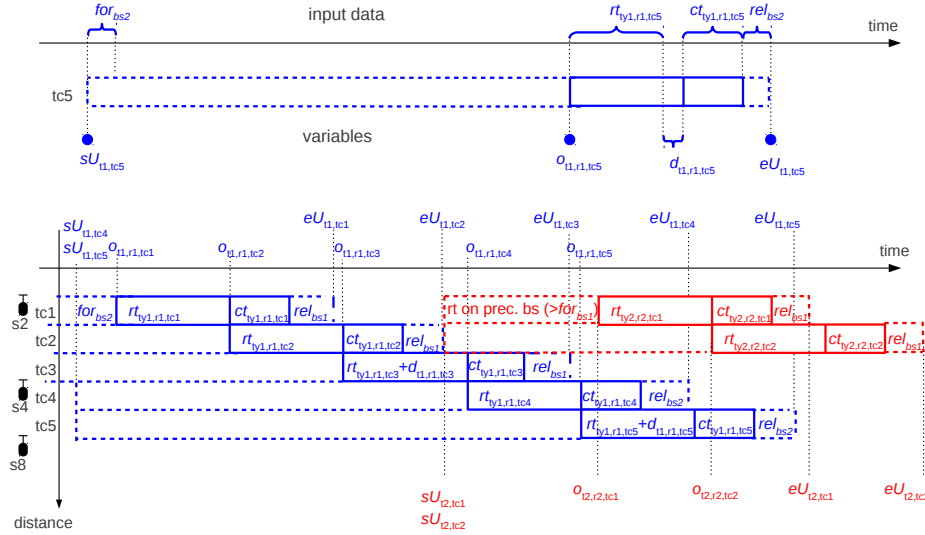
$for_{bs2}$

input data

$rt_{ty1,r1,tc5}$ $ct_{ty1,r1,tc5}$ $rel_{bs2}$

time

tc5

variables

$sU_{t1,tc5}$ $o_{t1,r1,tc5}$ $d_{t1,r1,tc5}$ $eU_{t1,tc5}$

$sU_{t1,tc4}$
$sU_{t1,tc5}$ $o_{t1,r1,tc1}$ $o_{t1,r1,tc2}$ $eU_{t1,tc1}$ $o_{t1,r1,tc3}$ $eU_{t1,tc2}$ $o_{t1,r1,tc4}$ $eU_{t1,tc3}$ $o_{t1,r1,tc5}$ $eU_{t1,tc4}$ $eU_{t1,tc5}$

time

s2 tc1 $for_{bs2}$ $rt_{ty1,r1,tc1}$ $ct_{ty1,r1,tc1}$ $rel_{bs1}$ rt on prec. bs (>$for_{bs1}$) $rt_{ty2,r2,tc1}$ $ct_{ty2,r2,tc1}$ $rel_{bs1}$

tc2 $rt_{ty1,r1,tc2}$ $ct_{ty1,r1,tc2}$ $rel_{bs1}$ $rt_{ty2,r2,tc2}$ $ct_{ty2,r2,tc2}$ $rel_{bs1}$

tc3 $rt_{ty1,r1,tc3}+d_{t1,r1,tc3}$ $ct_{ty1,r1,tc3}$ $rel_{bs1}$

s4 tc4 $rt_{ty1,r1,tc4}$ $ct_{ty1,r1,tc4}$ $rel_{bs2}$

tc5 $rt_{ty1,r1,tc5}+d_{t1,r1,tc5}$ $ct_{ty1,r1,tc5}$ $rel_{bs2}$

s8

distance

$sU_{t2,tc1}$
$sU_{t2,tc2}$ $o_{t2,r2,tc1}$ $o_{t2,r2,tc2}$ $eU_{t2,tc1}$ $eU_{t2,tc2}$